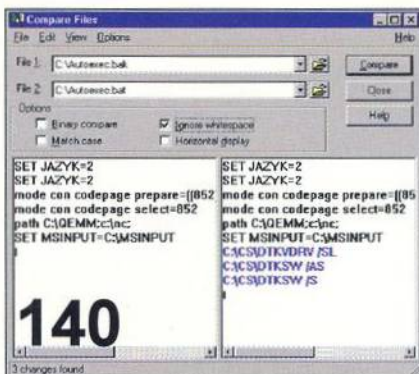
Compare Files
File Edit View Options
Help
File 1: C:\Autoexec.bak
File 2: C:\Autoexec.bat
Compare
Close
Help
Options
Binary compare
Ignore whitespace
Match case
Horizontal display

SET JAZYK=2
SET JAZYK=2
mode con codepage prepare=((852
mode con codepage select=852
path C:\QEMM;c:\nc;
SET MSINPUT=C:\MSINPUT

140

SET JAZYK=2
SET JAZYK=2
mode con codepage prepare=((85
mode con codepage select=852
path C:\QEMM;c:\nc;
SET MSINPUT=C:\MSINPUT
C:\CS\DTKVDRV /SL
C:\CS\DTKSW /AS
C:\CS\DTKSW /S

3 changes found